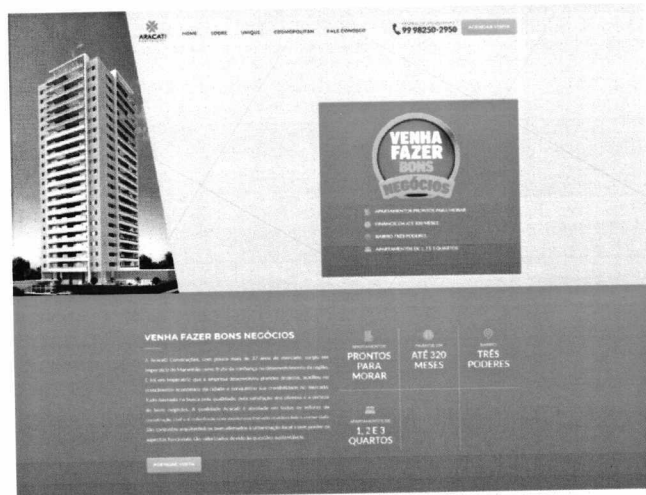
ARACATI

HOME SOBRE ÚNIQUE COSMOPOLITAN FALE CONOSCO

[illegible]
99 98250-2950

AGENDAR VISITA

VENHA FAZER BONS NEGÓCIOS

APARTAMENTOS PRONTOS PARA MORAR

FINANCIE EM ATÉ 320 MESES

BAIRRO TRÊS PODERES

APARTAMENTOS DE 1, 2 E 3 QUARTOS

VENHA FAZER BONS NEGÓCIOS

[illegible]

AGENDAR VISITA

APARTAMENTOS
PRONTOS PARA MORAR

FINANCIE EM
ATÉ 320 MESES

BAIRRO
TRÊS PODERES

APARTAMENTOS DE
1, 2 E 3 QUARTOS